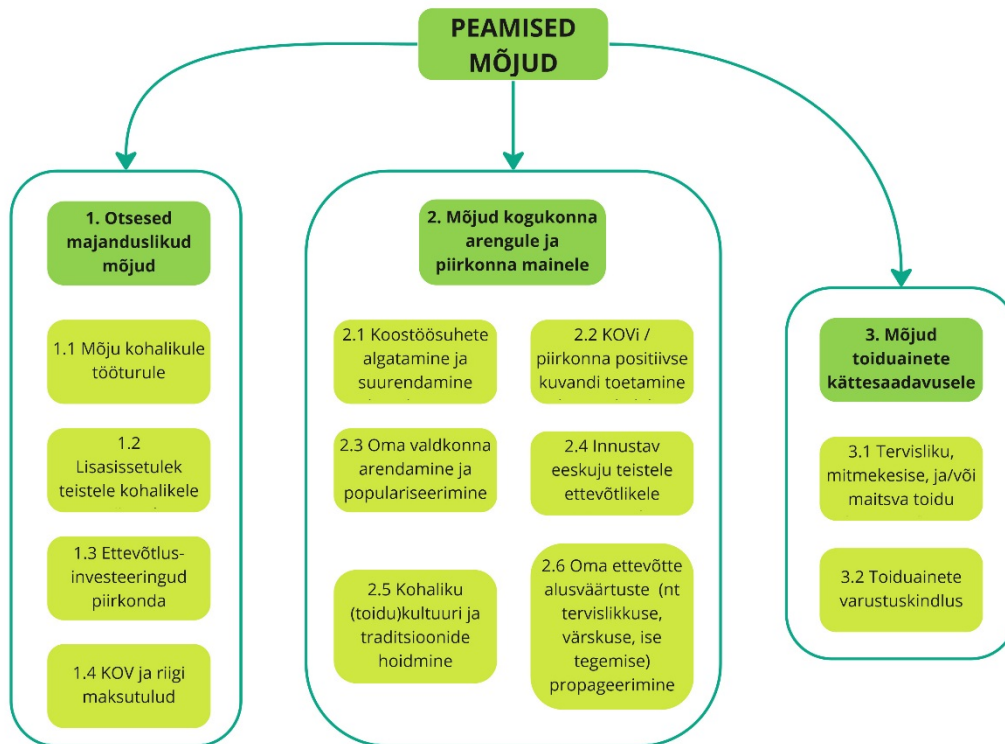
PEAMISED MÕJUD

1. Otsesed majanduslikud mõjud

1.1 Mõju kohalikule tööturule

1.2 Lisasissetulek teistele kohalikele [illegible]

1.3 Ettevõtlusinvesteeringud piirkonda

1.4 KOV ja riigi maksutulud

2. Mõjud kogukonna arengule ja piirkonna mainele

2.1 Koostöösuhete algatamine ja suurendamine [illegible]

2.2 KOVi / piirkonna positiivse kuvandi toetamine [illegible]

2.3 Oma valdkonna arendamine ja populariseerimine

2.4 Innustav eeskuju teistele ettevõtlikele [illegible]

2.5 Kohaliku (toidu)kultuuri ja traditsioonide hoidmine

2.6 Oma ettevõtte alusväärtuste (nt tervislikkuse, värskuse, ise tegemise) propageerimine

3. Mõjud toiduainete kättesaadavusele

3.1 Tervisliku, mitmekesise, ja/või maitsva toidu

3.2 Toiduainete varustuskindlus